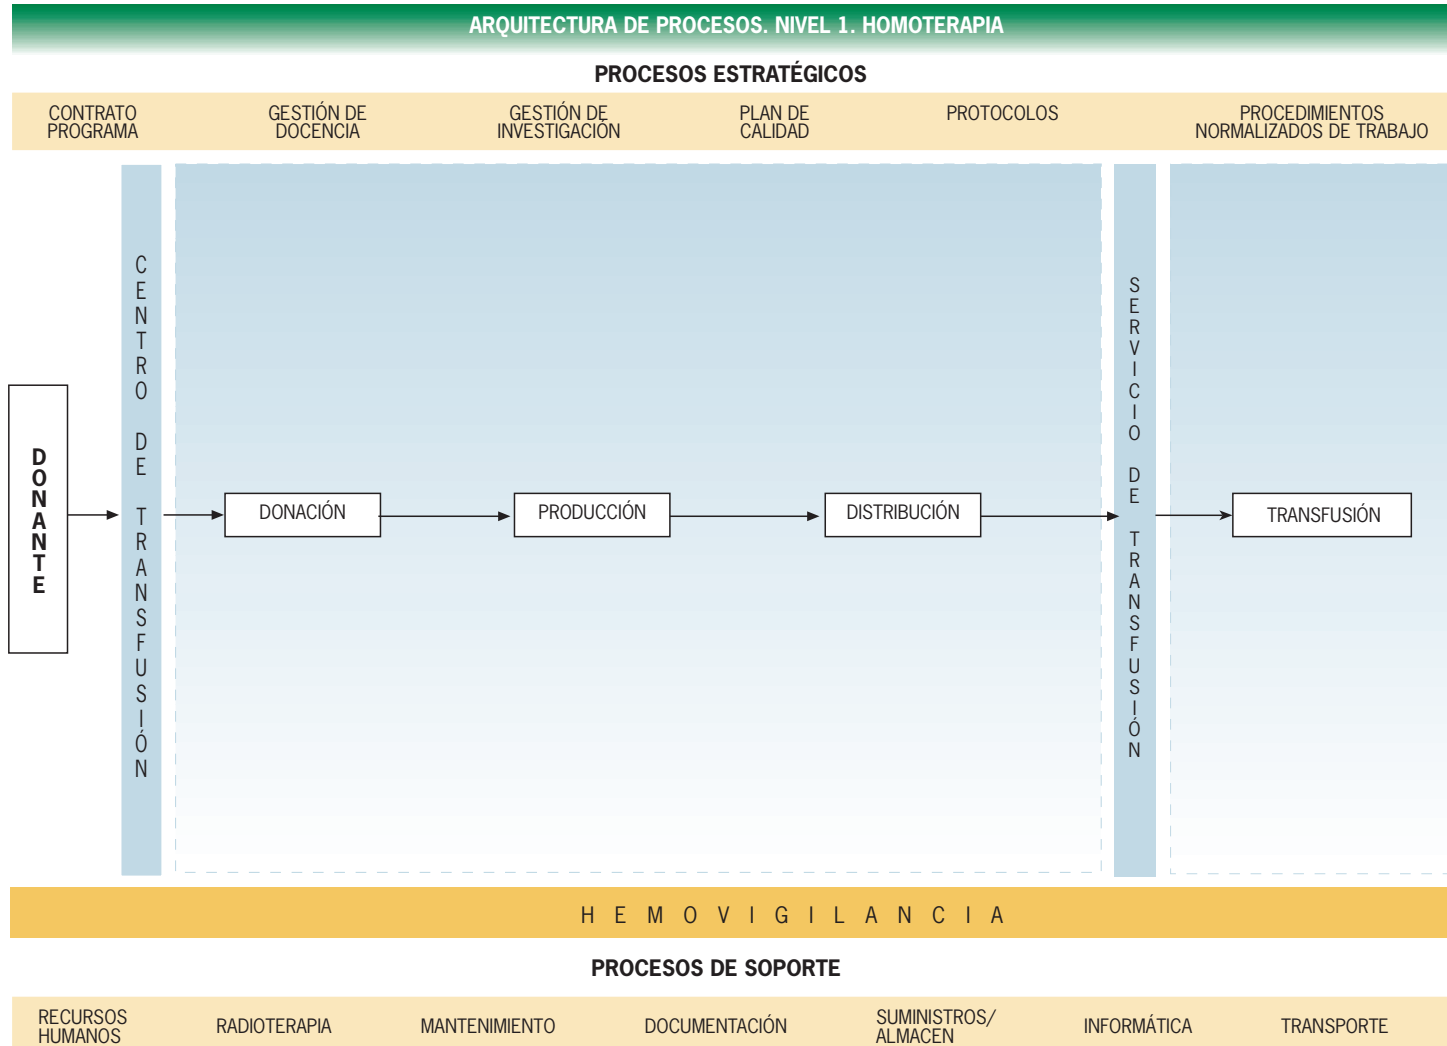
ARQUITECTURA DE PROCESOS. NIVEL 1. HOMOTERAPIA

PROCESOS ESTRATÉGICOS

CONTRATO PROGRAMA

GESTIÓN DE DOCENCIA

GESTIÓN DE INVESTIGACIÓN

PLAN DE CALIDAD

PROTOCOLOS

PROCEDIMIENTOS NORMALIZADOS DE TRABAJO

DONANTE

CENTRO DE TRANSFUSIÓN

DONACIÓN

PRODUCCIÓN

DISTRIBUCIÓN

SERVICIO DE TRANSFUSIÓN

TRANSFUSIÓN

HEMOVIGILANCIA

PROCESOS DE SOPORTE

RECURSOS HUMANOS

RADIOTERAPIA

MANTENIMIENTO

DOCUMENTACIÓN

SUMINISTROS/ ALMACEN

INFORMÁTICA

TRANSPORTE